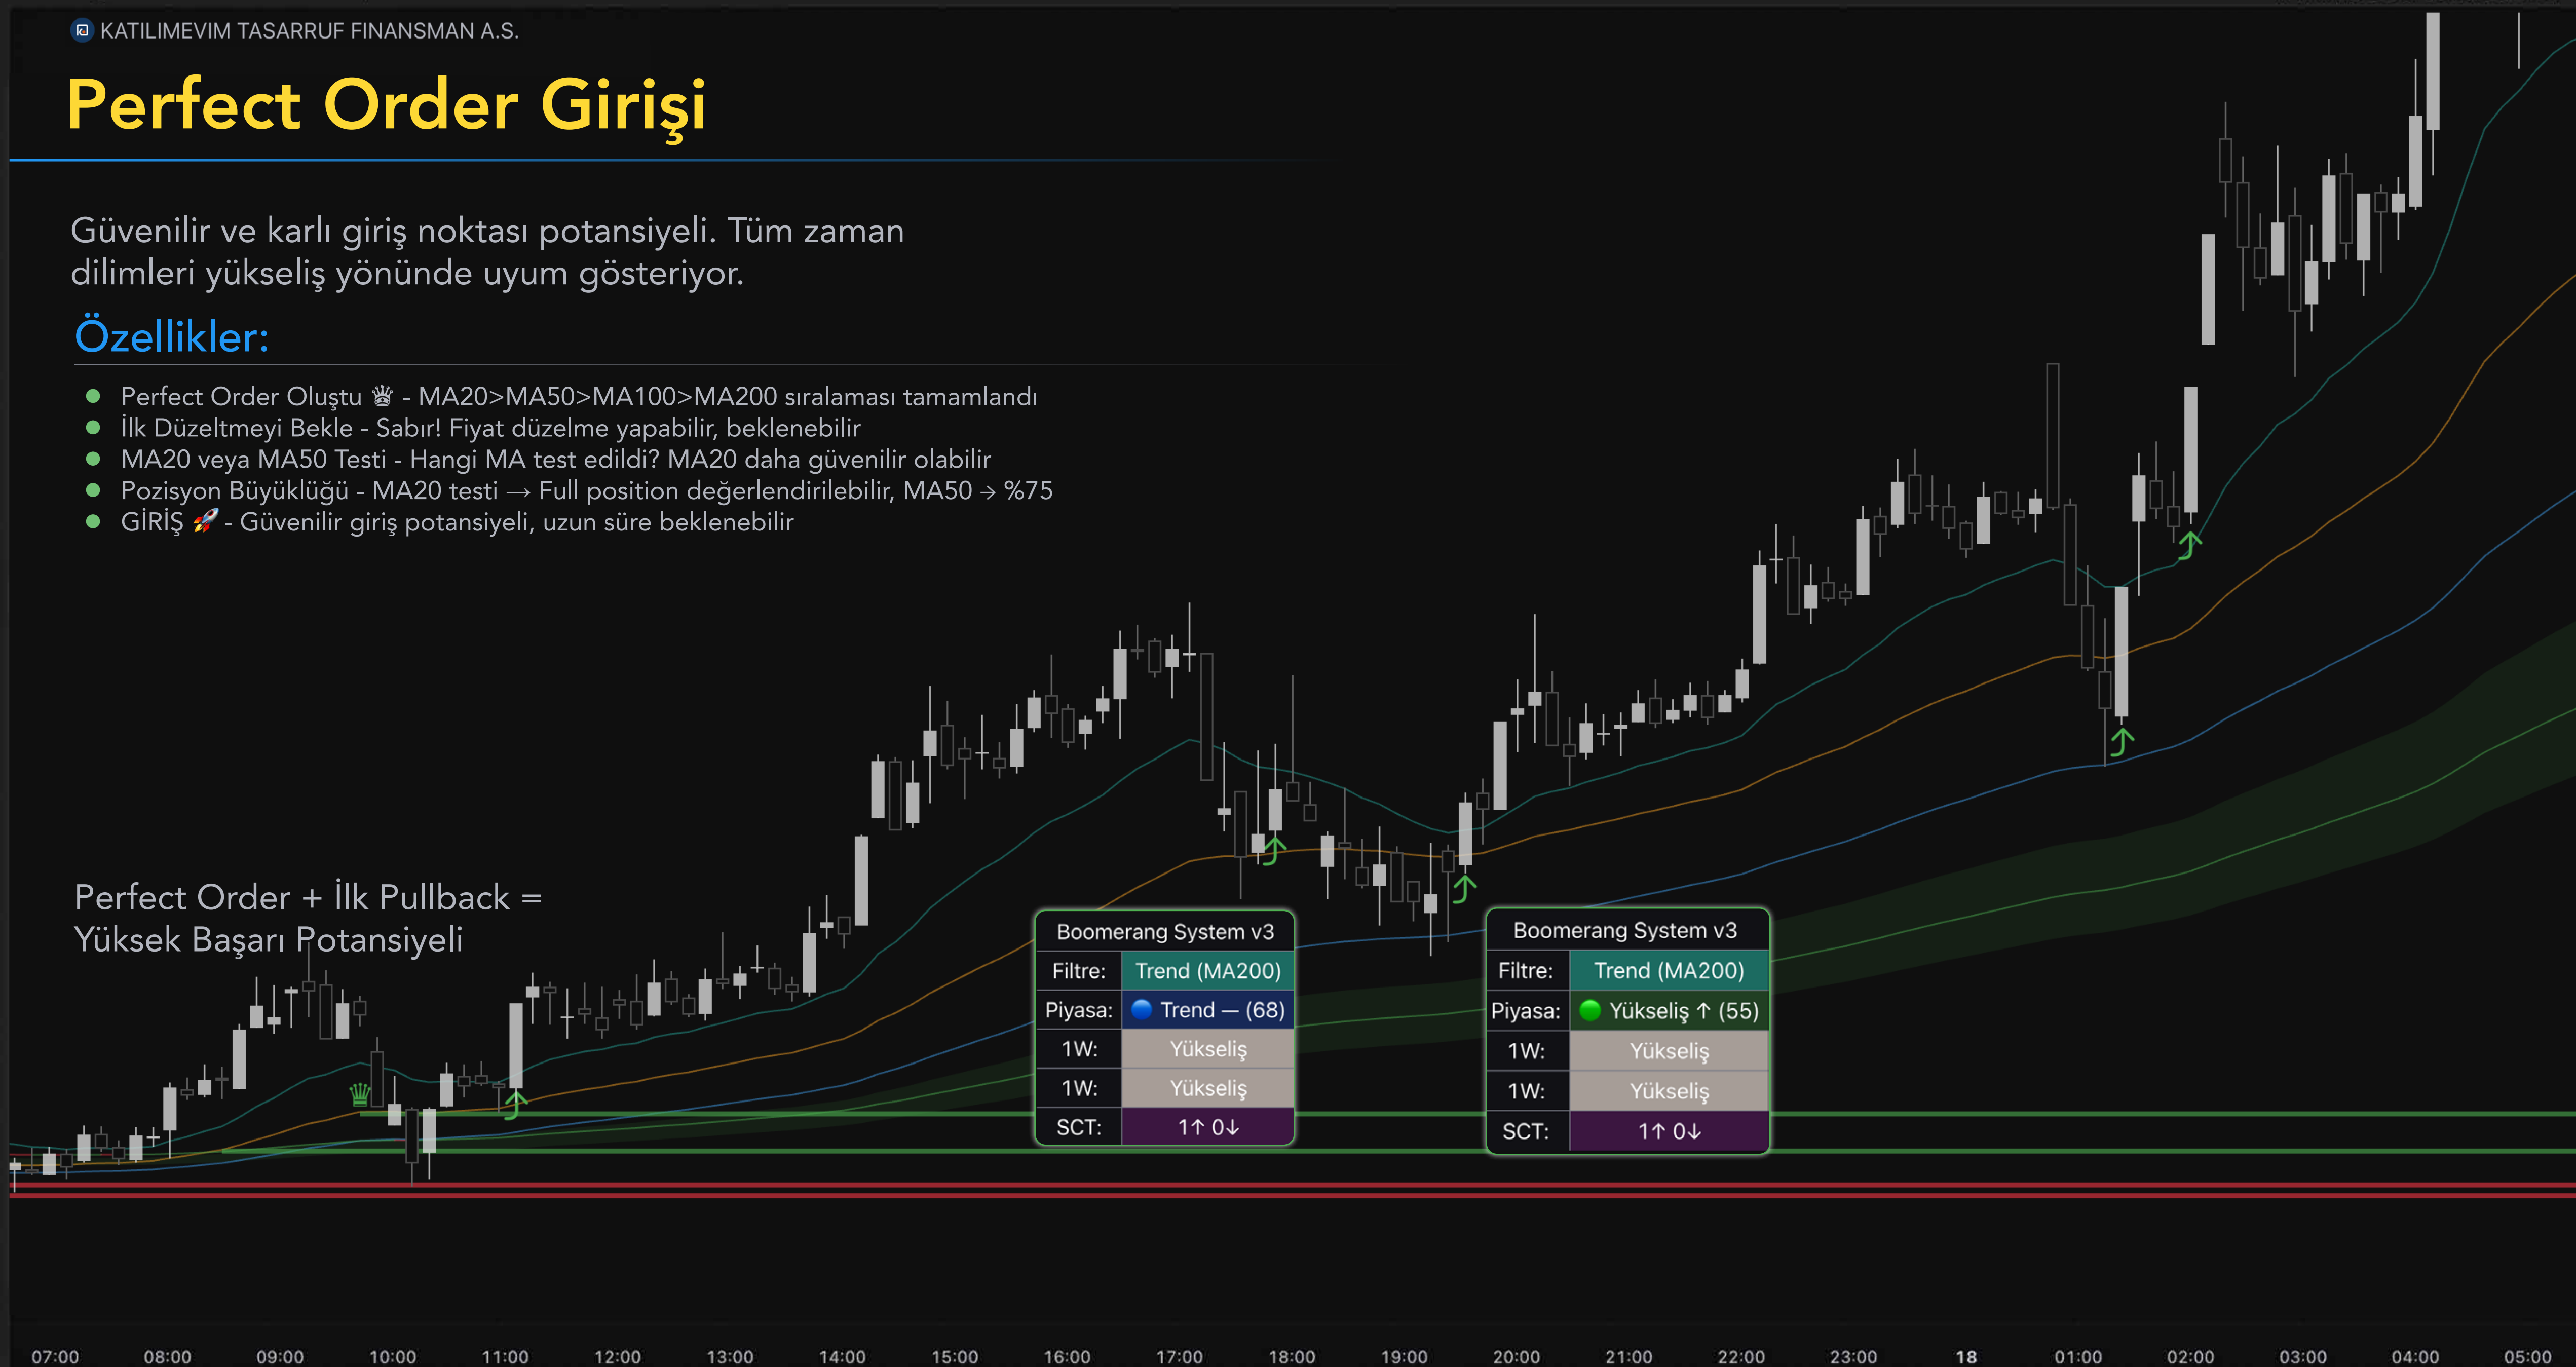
KATILIMEVIM TASARRUF FINANSMAN A.S.

Perfect Order Girişi

Güvenilir ve karlı giriş noktası potansiyeli. Tüm zaman dilimleri yükseliş yönünde uyum gösteriyor.

Özellikler:

- Perfect Order Oluştu ♛ - MA20>MA50>MA100>MA200 sıralaması tamamlandı
- İlk Düzeltmeyi Bekle - Sabır! Fiyat düzelme yapabilir, beklenebilir
- MA20 veya MA50 Testi - Hangi MA test edildi? MA20 daha güvenilir olabilir
- Pozisyon Büyüklüğü - MA20 testi → Full position değerlendirilebilir, MA50 → %75
- GİRİŞ 🚀 - Güvenilir giriş potansiyeli, uzun süre beklenebilir

Perfect Order + İlk Pullback = Yüksek Başarı Potansiyeli

| Boomerang System v3 | |
|---|---|
| Filtre: | Trend (MA200) |
| Piyasa: | 🔵 Trend — (68) |
| 1W: | Yükseliş |
| 1W: | Yükseliş |
| SCT: | 1↑ 0↓ |

| Boomerang System v3 | |
|---|---|
| Filtre: | Trend (MA200) |
| Piyasa: | 🟢 Yükseliş ↑ (55) |
| 1W: | Yükseliş |
| 1W: | Yükseliş |
| SCT: | 1↑ 0↓ |

07:00 08:00 09:00 10:00 11:00 12:00 13:00 14:00 15:00 16:00 17:00 18:00 19:00 20:00 21:00 22:00 23:00 18 01:00 02:00 03:00 04:00 05:00